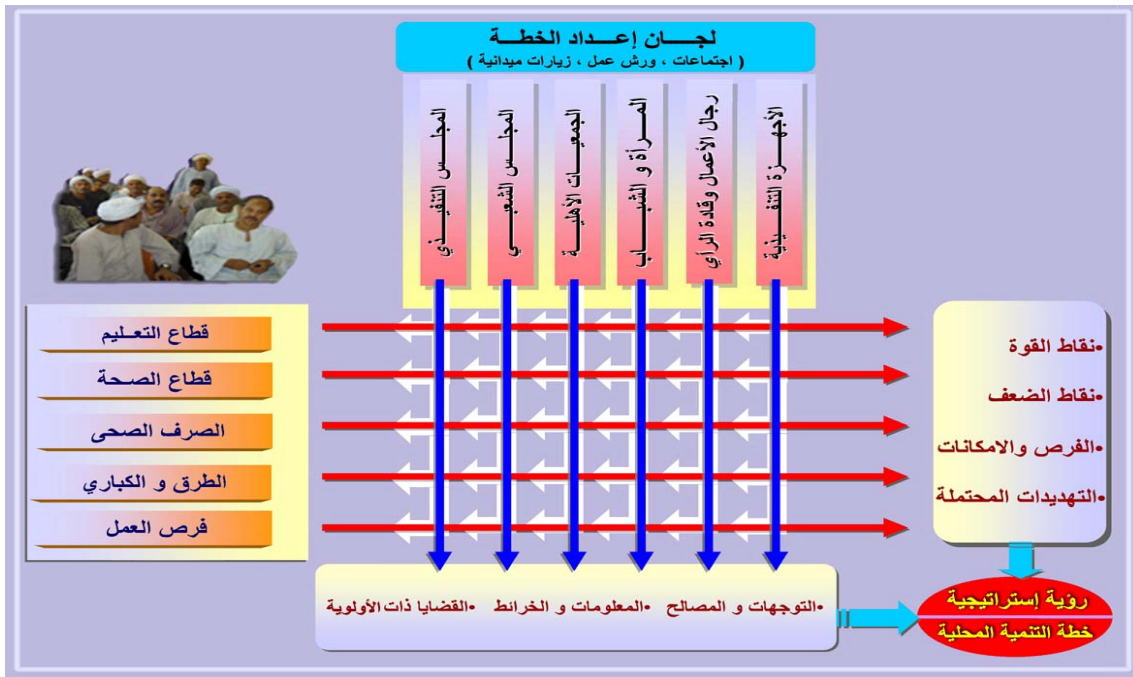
لجـــان إعـــداد الخطـــة
( اجتماعات ، ورش عمل ، زيارات ميدانية )

الأجهـزة التنفـيذية

رجال الأعمال وقادة الرأي

المـرأة و الشـبـاب

الجمعيات الأهليـة

المجلس الشعبي

المجلس التنفيذي

قطاع التعـليم
قطاع الصحة
الصرف الصحى
الطرق و الكباري
فرص العمل

•نقاط القوة
•نقاط الضعف
•الفرص والامكانات
•التهديدات المحتملة

•التوجهات و المصالح •المعلومات و الخرائط •القضايا ذات الأولوية

رؤية إستراتيجية
خطة التنمية المحلية